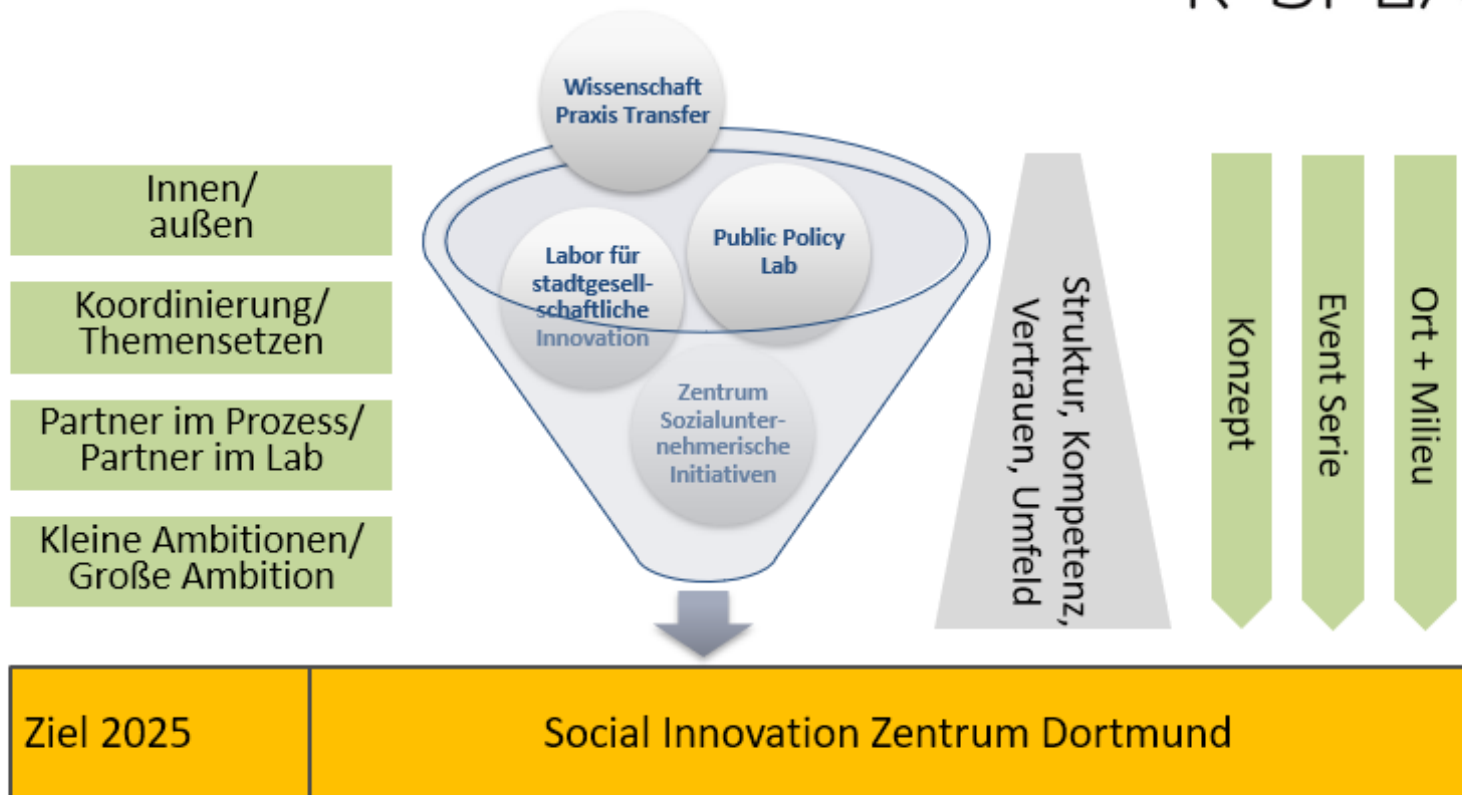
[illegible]

Wissenschaft Praxis Transfer

Innen/ außen

Koordinierung/ Themensetzen

Partner im Prozess/ Partner im Lab

Kleine Ambitionen/ Große Ambition

Labor für stadtgesellschaftliche Innovation

Public Policy Lab

Zentrum Sozialunternehmerische Initiativen

Struktur, Kompetenz, Vertrauen, Umfeld

Konzept

Event Serie

Ort + Milieu

| Ziel 2025 | Social Innovation Zentrum Dortmund |
|---|---|